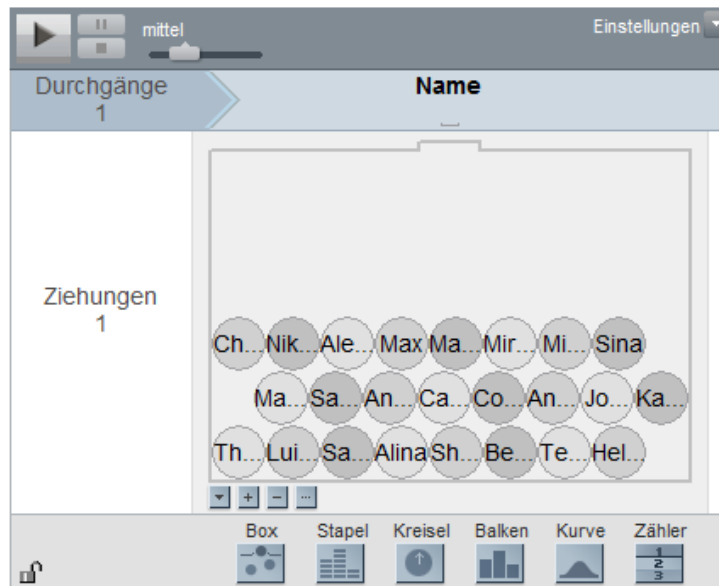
mittel

Einstellungen

Durchgänge
1

Name

Ziehungen
1

Ch... Nik... Ale... Max Ma... Mir... Mi... Sina

Ma... Sa... An... Ca... Co... An... Jo... Ka...

Th... Lui... Sa... Alina Sh... Be... Te... Hel...

Box Stapel Kreisel Balken Kurve Zähler

1
2
3